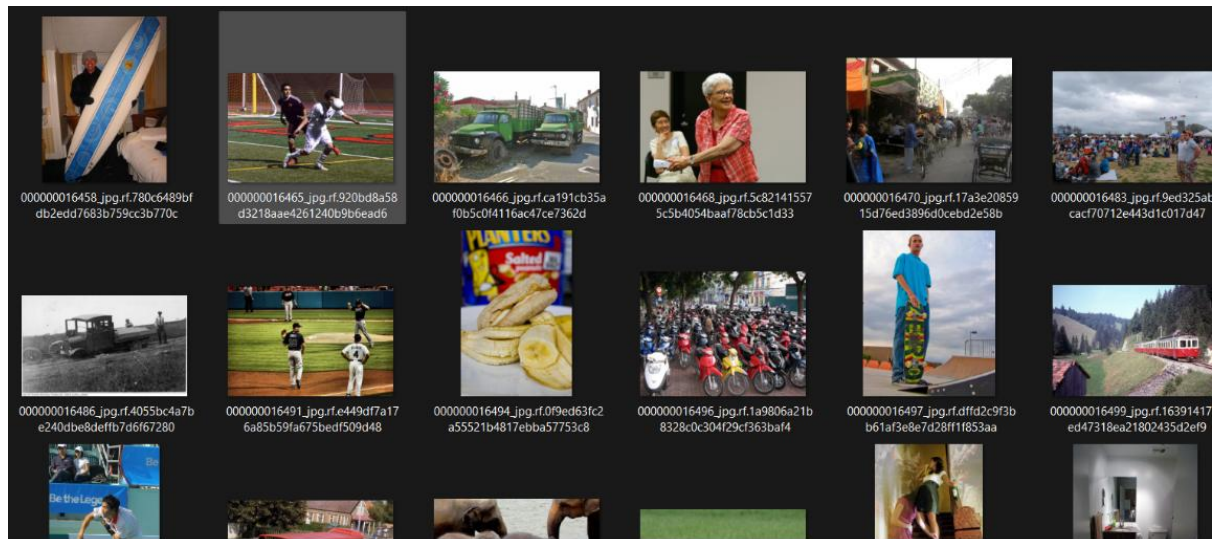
000000016458_jpg.rf.780c6489bfdb2edd7683b759cc3b770c

000000016465_jpg.rf.920bd8a58d3218aae4261240b9b6ead6

000000016466_jpg.rf.ca191cb35af0b5c0f4116ac47ce7362d

000000016468_jpg.rf.5c821415575c5b4054baaf78cb5c1d33

000000016470_jpg.rf.17a3e2085915d76ed3896d0cebd2e58b

000000016483_jpg.rf.9ed325ab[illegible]cacf70712e443d1c017d47

000000016486_jpg.rf.4055bc4a7be240dbe8deffb7d6f67280

000000016491_jpg.rf.e449df7a176a85b59fa675bedf509d48

000000016494_jpg.rf.0f9ed63fc2a55521b4817ebba57753c8

000000016496_jpg.rf.1a9806a21b8328c0c304f29cf363baf4

000000016497_jpg.rf.dffd2c9f3bb61af3e8e7d28ff1f853aa

000000016499_jpg.rf.16391417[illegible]ed47318ea21802435d2ef9